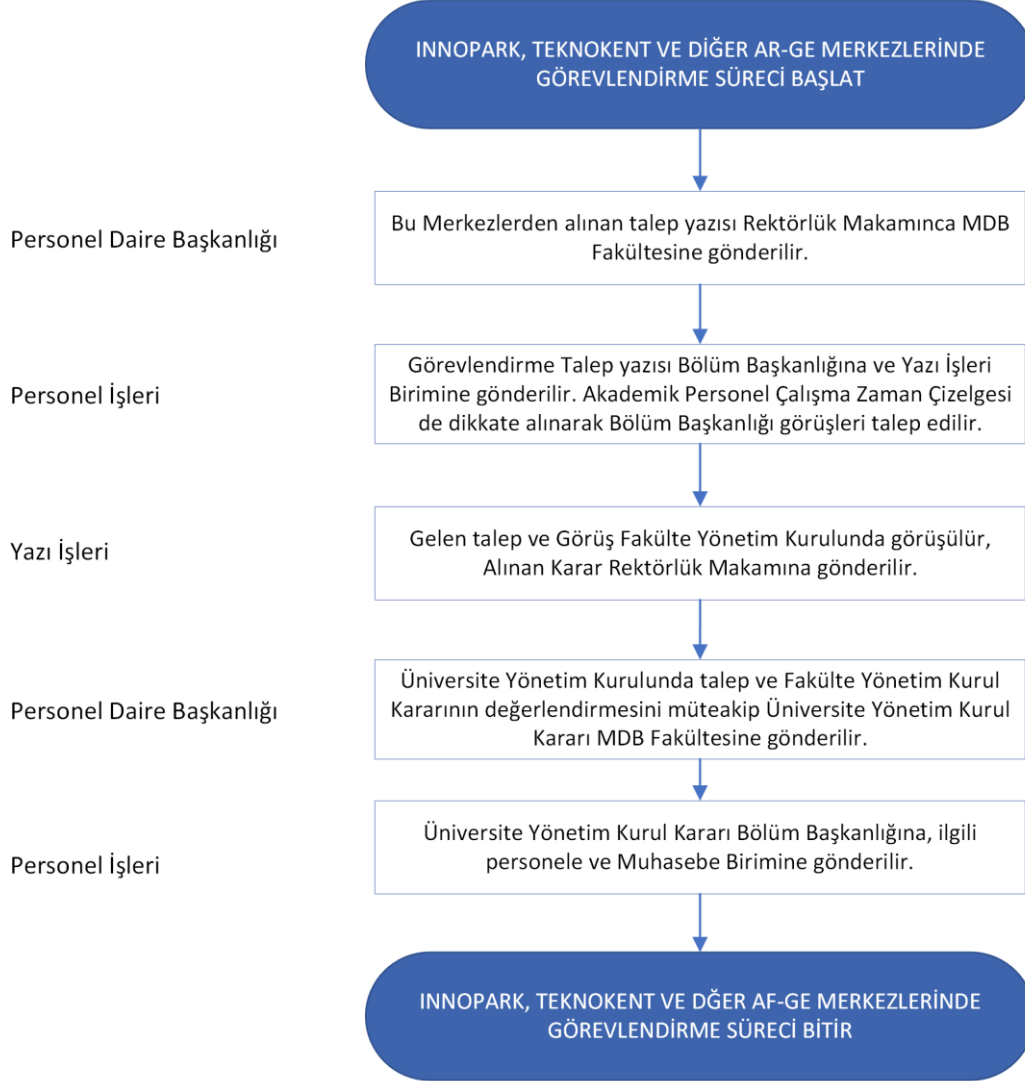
INNOPARK, TEKNOKENT VE DİĞER AR-GE MERKEZLERİNDE GÖREVLENDİRME SÜRECİ BAŞLAT

Personel Daire Başkanlığı

Bu Merkezlerden alınan talep yazısı Rektörlük Makamınca MDB Fakültesine gönderilir.

Personel İşleri

Görevlendirme Talep yazısı Bölüm Başkanlığına ve Yazı İşleri Birimine gönderilir. Akademik Personel Çalışma Zaman Çizelgesi de dikkate alınarak Bölüm Başkanlığı görüşleri talep edilir.

Yazı İşleri

Gelen talep ve Görüş Fakülte Yönetim Kurulunda görüşülür, Alınan Karar Rektörlük Makamına gönderilir.

Personel Daire Başkanlığı

Üniversite Yönetim Kurulunda talep ve Fakülte Yönetim Kurul Kararının değerlendirmesini müteakip Üniversite Yönetim Kurul Kararı MDB Fakültesine gönderilir.

Personel İşleri

Üniversite Yönetim Kurul Kararı Bölüm Başkanlığına, ilgili personele ve Muhasebe Birimine gönderilir.

INNOPARK, TEKNOKENT VE DĞER AF-GE MERKEZLERİNDE GÖREVLENDİRME SÜRECİ BİTİR